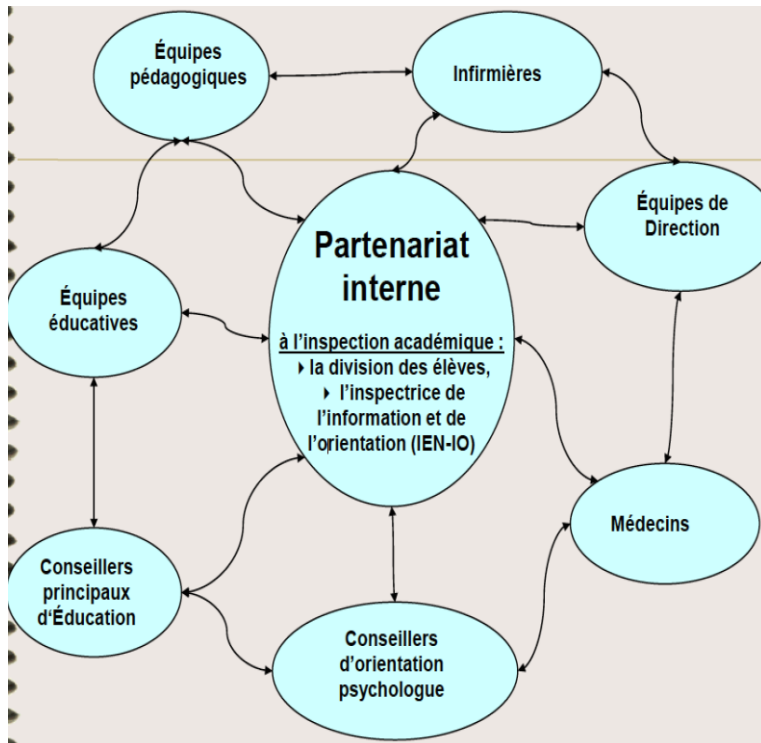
Équipes pédagogiques

Infirmières

Équipes de Direction

Partenariat interne

à l'inspection académique :
‣ la division des élèves,
‣ l'inspectrice de l'information et de l'orientation (IEN-IO)

Équipes éducatives

Médecins

Conseillers principaux d'Éducation

Conseillers d'orientation psychologue